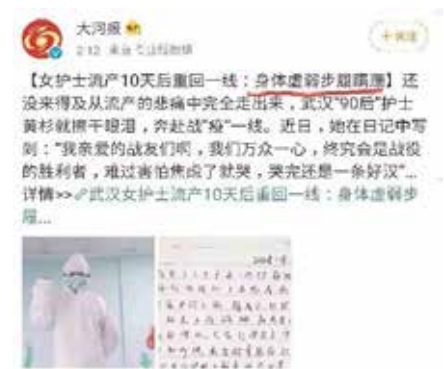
大河报
2-12 来自 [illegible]

+关注

【女护士流产10天后重回一线：身体虚弱步履蹒跚】还没来得及从流产的悲痛中完全走出来，武汉"90后"护士黄杉就擦干眼泪，奔赴战"疫"一线。近日，她在日记中写到："我亲爱的战友们啊，我们万众一心，终究会是战役的胜利者，难过害怕焦虑了就哭，哭完还是一条好汉"...详情>> 武汉女护士流产10天后重回一线：身体虚弱步履...